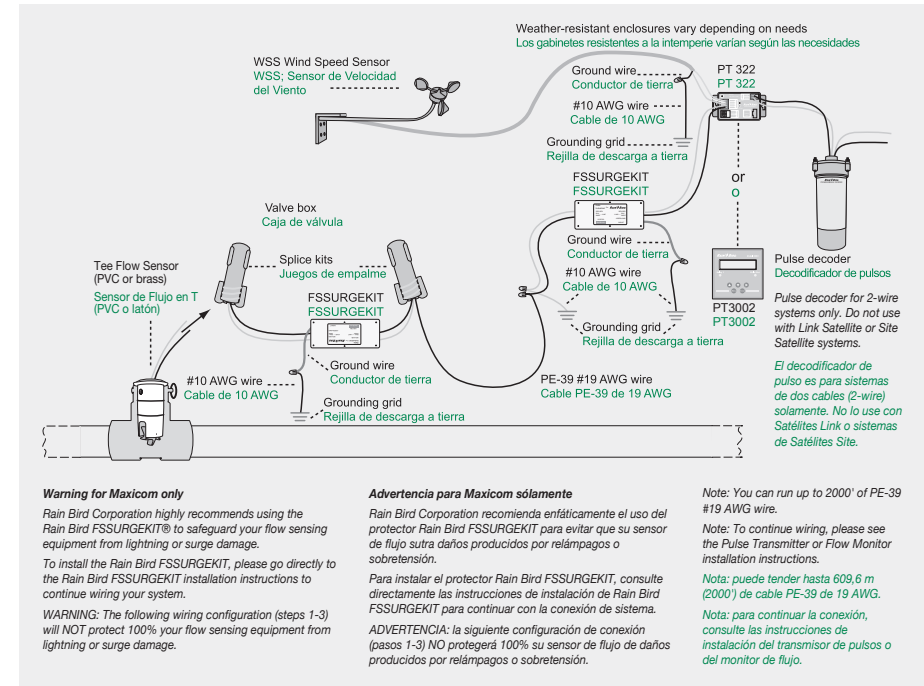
Weather-resistant enclosures vary depending on needs
Los gabinetes resistentes a la intemperie varían según las necesidades

WSS Wind Speed Sensor
WSS; Sensor de Velocidad del Viento

Ground wire
Conductor de tierra

PT 322
PT 322

#10 AWG wire
Cable de 10 AWG

Grounding grid
Rejilla de descarga a tierra

FSSURGEKIT
FSSURGEKIT

or
o

Valve box
Caja de válvula

Ground wire
Conductor de tierra

Splice kits
Juegos de empalme

#10 AWG wire
Cable de 10 AWG

Pulse decoder
Decodificador de pulsos

Tee Flow Sensor (PVC or brass)
Sensor de Flujo en T (PVC o latón)

FSSURGEKIT
FSSURGEKIT

Grounding grid
Rejilla de descarga a tierra

PT3002
PT3002

Pulse decoder for 2-wire systems only. Do not use with Link Satellite or Site Satellite systems.

Ground wire
Conductor de tierra

#10 AWG wire
Cable de 10 AWG

PE-39 #19 AWG wire
Cable PE-39 de 19 AWG

El decodificador de pulso es para sistemas de dos cables (2-wire) solamente. No lo use con Satélites Link o sistemas de Satélites Site.

Grounding grid
Rejilla de descarga a tierra

Warning for Maxicom only

Rain Bird Corporation highly recommends using the Rain Bird FSSURGEKIT® to safeguard your flow sensing equipment from lightning or surge damage.

To install the Rain Bird FSSURGEKIT, please go directly to the Rain Bird FSSURGEKIT installation instructions to continue wiring your system.

WARNING: The following wiring configuration (steps 1-3) will NOT protect 100% your flow sensing equipment from lightning or surge damage.

Advertencia para Maxicom sólamente

Rain Bird Corporation recomienda enfáticamente el uso del protector Rain Bird FSSURGEKIT para evitar que su sensor de flujo sutra daños producidos por relámpagos o sobretensión.

Para instalar el protector Rain Bird FSSURGEKIT, consulte directamente las instrucciones de instalación de Rain Bird FSSURGEKIT para continuar con la conexión de sistema.

ADVERTENCIA: la siguiente configuración de conexión (pasos 1-3) NO protegerá 100% su sensor de flujo de daños producidos por relámpagos o sobretensión.

Note: You can run up to 2000' of PE-39 #19 AWG wire.

Note: To continue wiring, please see the Pulse Transmitter or Flow Monitor installation instructions.

Nota: puede tender hasta 609,6 m (2000') de cable PE-39 de 19 AWG.

Nota: para continuar la conexión, consulte las instrucciones de instalación del transmisor de pulsos o del monitor de flujo.